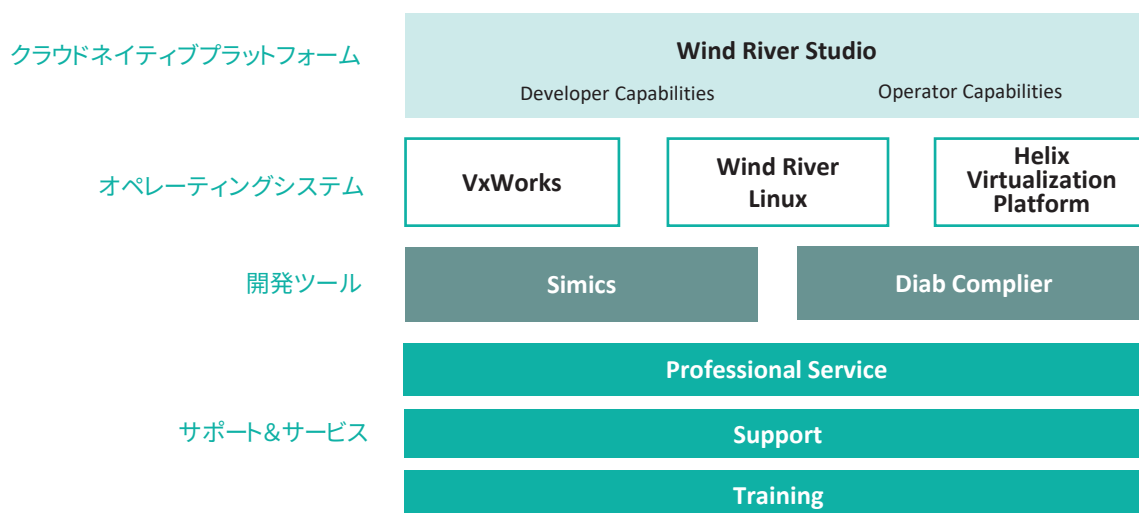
クラウドネイティブプラットフォーム

Wind River Studio

Developer Capabilities

Operator Capabilities

オペレーティングシステム

VxWorks

Wind River Linux

Helix Virtualization Platform

開発ツール

Simics

Diab Complier

Professional Service

サポート&サービス

Support

Training